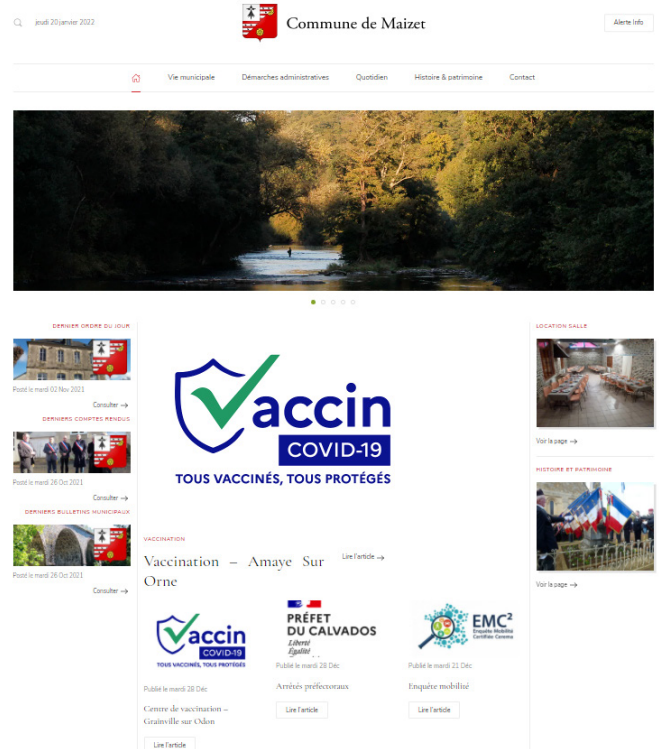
jeudi 20 janvier 2022

Commune de Maizet

Alerte Info

Vie municipale
Démarches administratives
Quotidien
Histoire & patrimoine
Contact

DERNIER ORDRE DU JOUR

Posté le mardi 02 Nov 2021

Consulter →

DERNIERS COMPTES RENDUS

Posté le mardi 26 Oct 2021

Consulter →

DERNIERS BULLETINS MUNICIPAUX

Posté le mardi 26 Oct 2021

Consulter →

Vaccin
COVID-19
TOUS VACCINÉS, TOUS PROTÉGÉS

VACCINATION

Vaccination – Amaye Sur Orne

Lire l'article →

Vaccin
COVID-19
TOUS VACCINÉS, TOUS PROTÉGÉS

Publié le mardi 28 Déc

Centre de vaccination – Grainville sur Odon

Lire l'article

PRÉFET DU CALVADOS
Liberté
Égalité

Publié le mardi 28 Déc

Arrêtés préfectoraux

Lire l'article

EMC²
Enquête Mobilité Certifiée Cerema

Publié le mardi 21 Déc

Enquête mobilité

Lire l'article

LOCATION SALLE

Voir la page →

HISTOIRE ET PATRIMOINE

Voir la page →